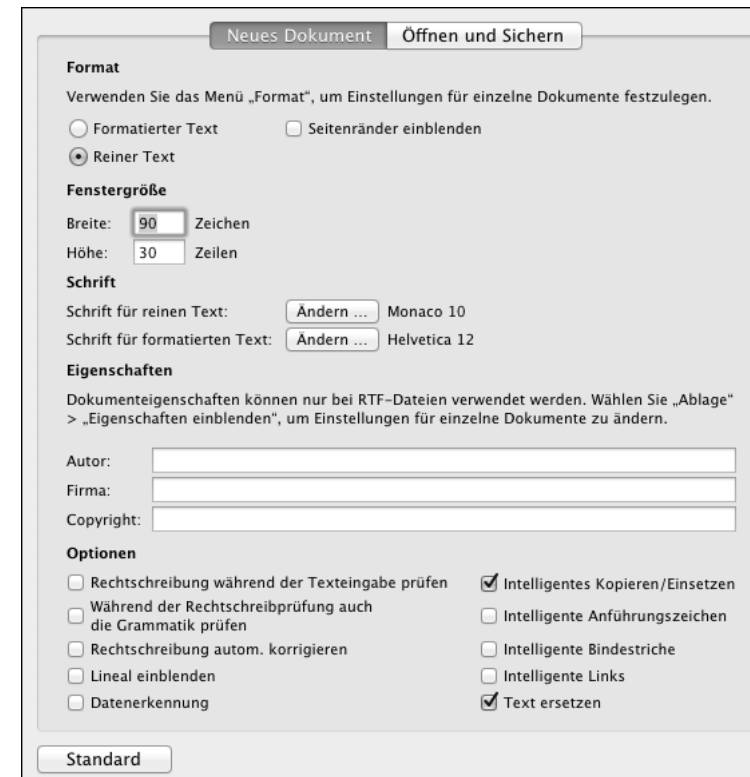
Neues Dokument | Öffnen und Sichern

Format

Verwenden Sie das Menü „Format", um Einstellungen für einzelne Dokumente festzulegen.

Formatierter Text
Seitenränder einblenden
Reiner Text

Fenstergröße

Breite: 90 Zeichen
Höhe: 30 Zeilen

Schrift

Schrift für reinen Text: Ändern ... Monaco 10
Schrift für formatierten Text: Ändern ... Helvetica 12

Eigenschaften

Dokumenteigenschaften können nur bei RTF-Dateien verwendet werden. Wählen Sie „Ablage" > „Eigenschaften einblenden", um Einstellungen für einzelne Dokumente zu ändern.

Autor:
Firma:
Copyright:

Optionen

Rechtschreibung während der Texteingabe prüfen
Während der Rechtschreibprüfung auch die Grammatik prüfen
Rechtschreibung autom. korrigieren
Lineal einblenden
Datenerkennung

Intelligentes Kopieren/Einsetzen
Intelligente Anführungszeichen
Intelligente Bindestriche
Intelligente Links
Text ersetzen

Standard